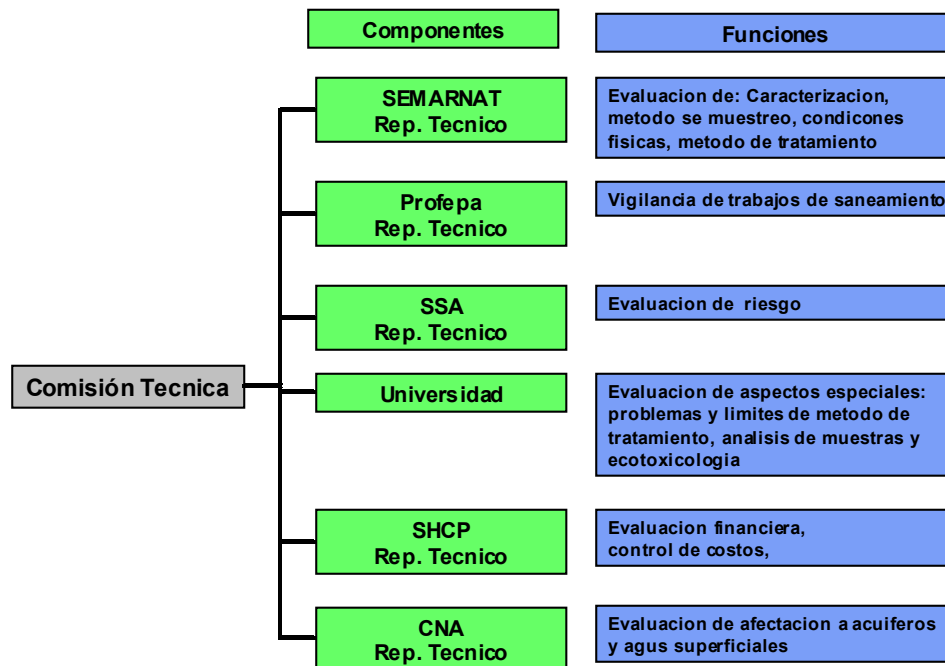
Componentes

Funciones

Comisión Tecnica

SEMARNAT
Rep. Tecnico

Evaluacion de: Caracterizacion, metodo se muestreo, condicones fisicas, metodo de tratamiento

Profepa
Rep. Tecnico

Vigilancia de trabajos de saneamiento

SSA
Rep. Tecnico

Evaluacion de riesgo

Universidad

Evaluacion de aspectos especiales: problemas y limites de metodo de tratamiento, analisis de muestras y ecotoxicologia

SHCP
Rep. Tecnico

Evaluacion financiera, control de costos,

CNA
Rep. Tecnico

Evaluacion de afectacion a acuiferos y agus superficiales